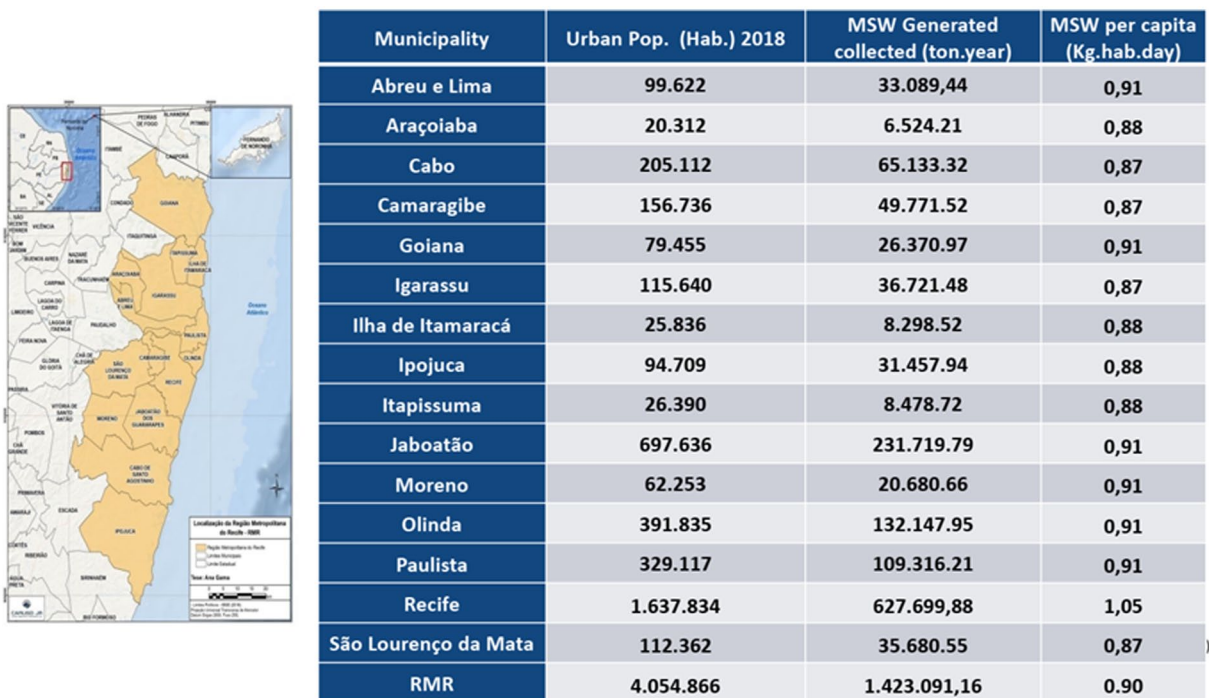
| Municipality | Urban Pop. (Hab.) 2018 | MSW Generated collected (ton.year) | MSW per capita (Kg.hab.day) |
|---|---|---|---|
| Abreu e Lima | 99.622 | 33.089,44 | 0,91 |
| Araçoiaba | 20.312 | 6.524.21 | 0,88 |
| Cabo | 205.112 | 65.133.32 | 0,87 |
| Camaragibe | 156.736 | 49.771.52 | 0,87 |
| Goiana | 79.455 | 26.370.97 | 0,91 |
| Igarassu | 115.640 | 36.721.48 | 0,87 |
| Ilha de Itamaracá | 25.836 | 8.298.52 | 0,88 |
| Ipojuca | 94.709 | 31.457.94 | 0,88 |
| Itapissuma | 26.390 | 8.478.72 | 0,88 |
| Jaboatão | 697.636 | 231.719.79 | 0,91 |
| Moreno | 62.253 | 20.680.66 | 0,91 |
| Olinda | 391.835 | 132.147.95 | 0,91 |
| Paulista | 329.117 | 109.316.21 | 0,91 |
| Recife | 1.637.834 | 627.699,88 | 1,05 |
| São Lourenço da Mata | 112.362 | 35.680.55 | 0,87 |
| RMR | 4.054.866 | 1.423.091,16 | 0.90 |

Oceano Atlântico
GOIANA
ITAQUITINGA
IGARASSU
ITAPISSUMA
ILHA DE ITAMARACÁ
ARAÇOIABA
ABREU E LIMA
PAULISTA
CAMARAGIBE
OLINDA
SÃO LOURENÇO DA MATA
RECIFE
MORENO
JABOATÃO DOS GUARARAPES
CABO DE SANTO AGOSTINHO
IPOJUCA
Localização da Região Metropolitana do Recife - RMR
Região Metropolitana do Recife
Limite Municipal
Limite Estadual